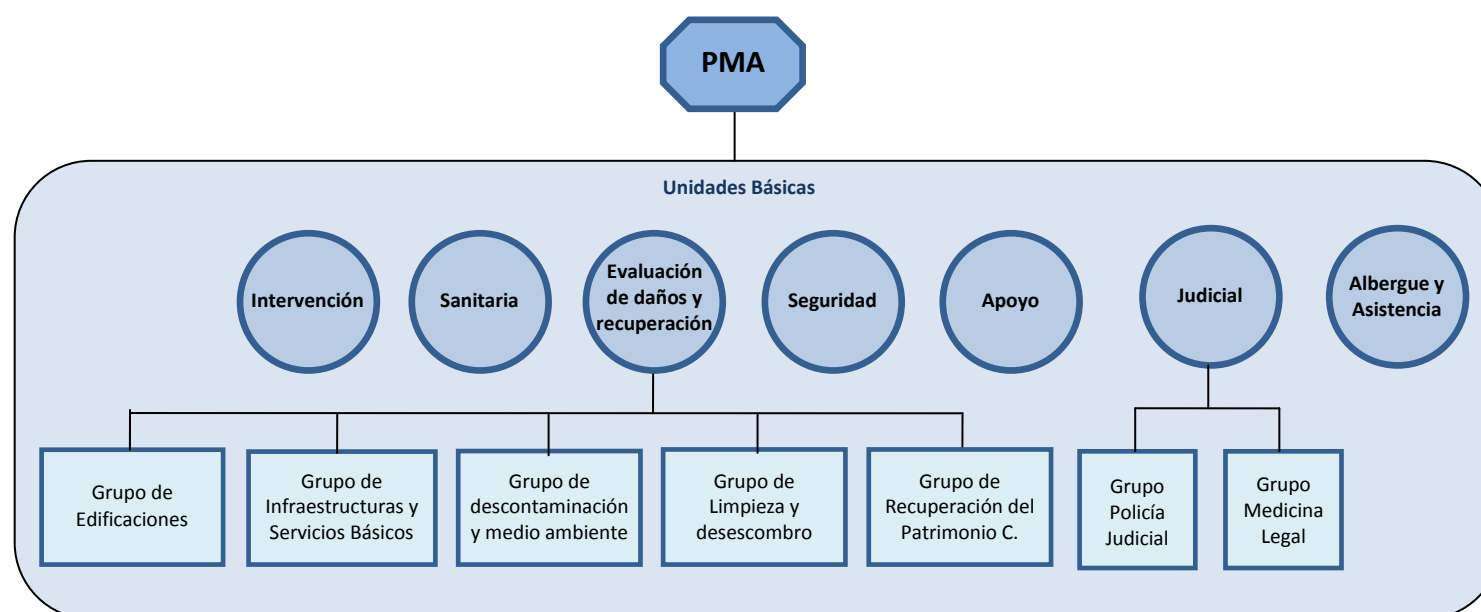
PMA

Unidades Básicas

Intervención

Sanitaria

Evaluación de daños y recuperación

Seguridad

Apoyo

Judicial

Albergue y Asistencia

Grupo de Edificaciones

Grupo de Infraestructuras y Servicios Básicos

Grupo de descontaminación y medio ambiente

Grupo de Limpieza y desescombro

Grupo de Recuperación del Patrimonio C.

Grupo Policía Judicial

Grupo Medicina Legal